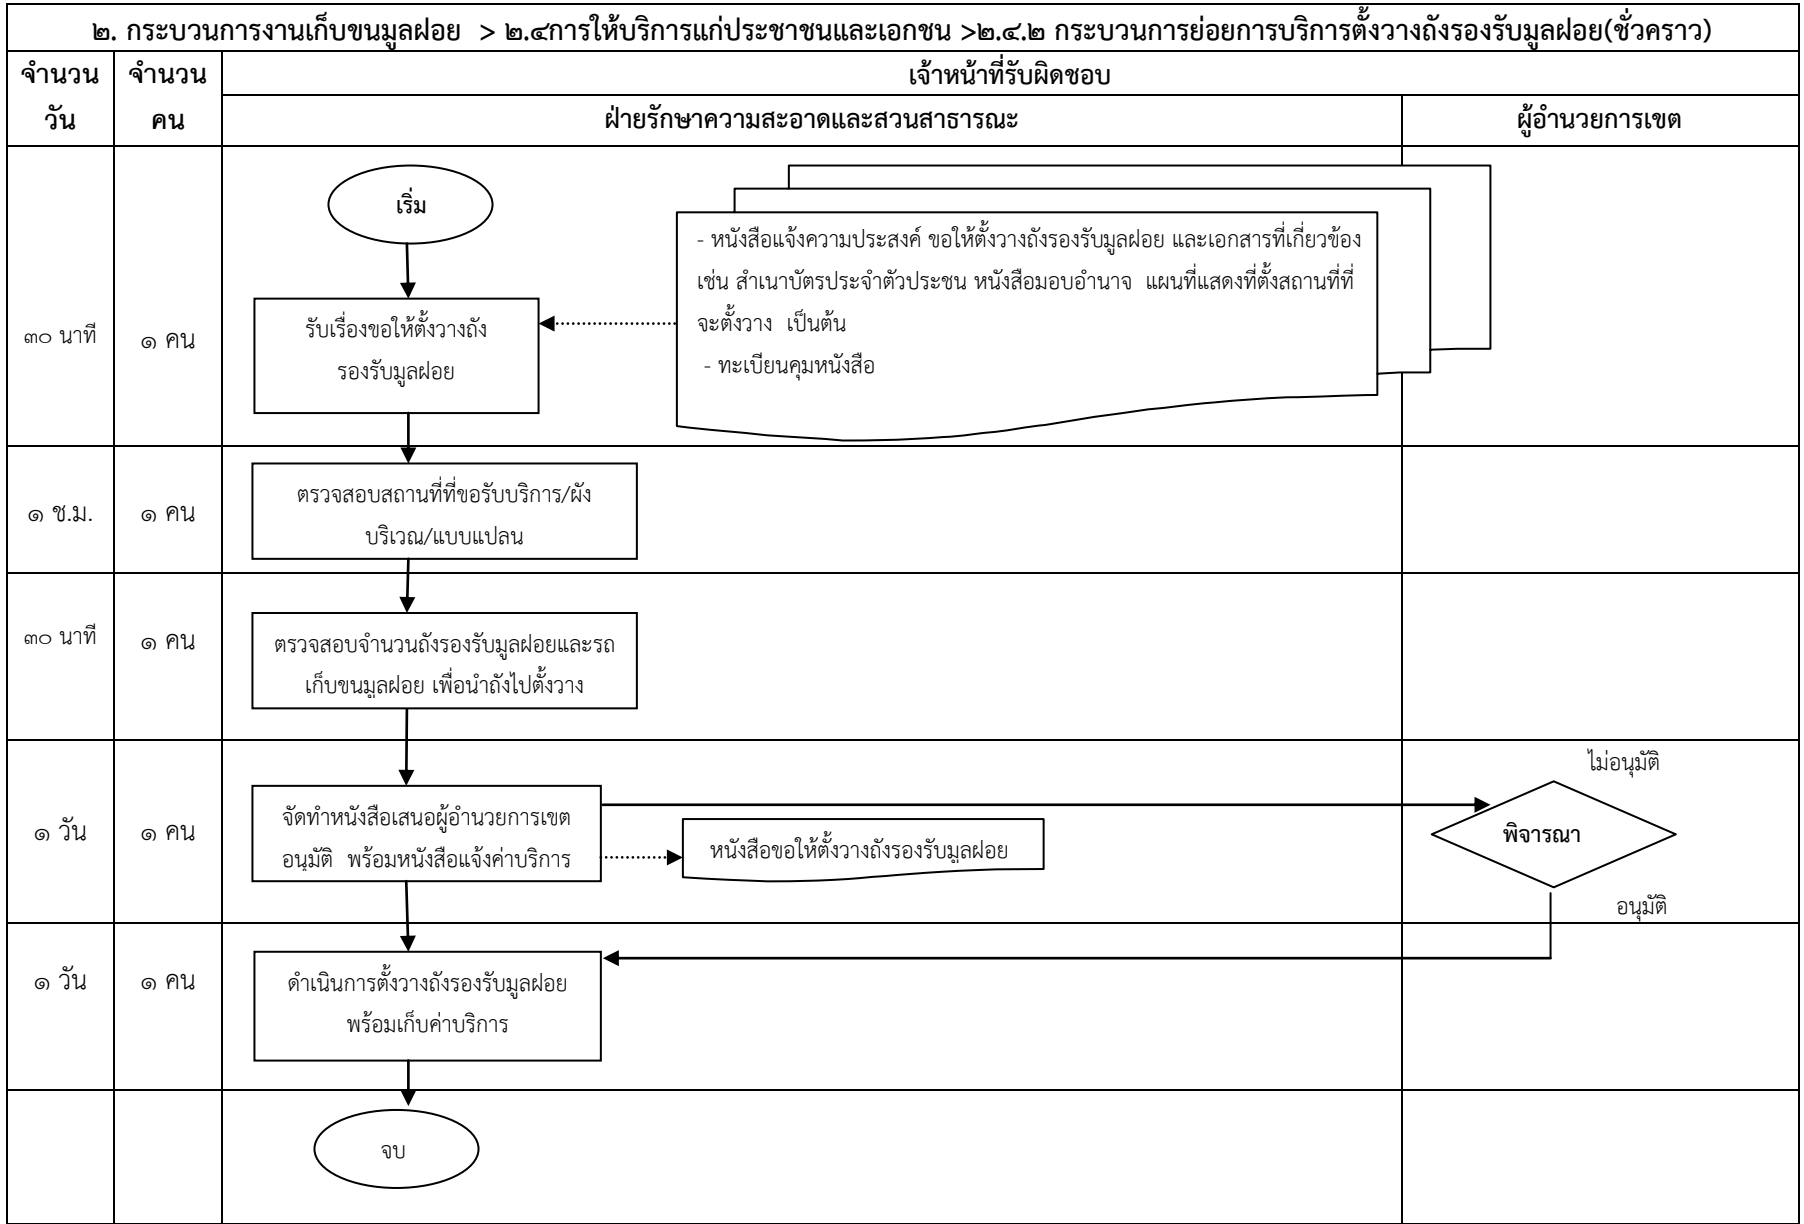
๒. กระบวนการงานเก็บขนมูลฝอย > ๒.๔การให้บริการแก่ประชาชนและเอกชน >๒.๔.๒ กระบวนการย่อยการบริการตั้งวางถังรองรับมูลฝอย(ชั่วคราว)

| จำนวน วัน | จำนวน คน | เจ้าหน้าที่รับผิดชอบ ฝ่ายรักษาความสะอาดและสวนสาธารณะ | ผู้อำนวยการเขต |
|---|---|---|---|
| ๓๐ นาที | ๑ คน | เริ่ม / รับเรื่องขอให้ตั้งวางถังรองรับมูลฝอย / - หนังสือแจ้งความประสงค์ ขอให้ตั้งวางถังรองรับมูลฝอย และเอกสารที่เกี่ยวข้อง เช่น สำเนาบัตรประจำตัวประชน หนังสือมอบอำนาจ แผนที่แสดงที่ตั้งสถานที่ที่จะตั้งวาง เป็นต้น - ทะเบียนคุมหนังสือ | |
| ๑ ช.ม. | ๑ คน | ตรวจสอบสถานที่ที่ขอรับบริการ/ผังบริเวณ/แบบแปลน | |
| ๓๐ นาที | ๑ คน | ตรวจสอบจำนวนถังรองรับมูลฝอยและรถเก็บขนมูลฝอย เพื่อนำถังไปตั้งวาง | |
| ๑ วัน | ๑ คน | จัดทำหนังสือเสนอผู้อำนวยการเขตอนุมัติ พร้อมหนังสือแจ้งค่าบริการ / หนังสือขอให้ตั้งวางถังรองรับมูลฝอย | ไม่อนุมัติ / พิจารณา / อนุมัติ |
| ๑ วัน | ๑ คน | ดำเนินการตั้งวางถังรองรับมูลฝอย พร้อมเก็บค่าบริการ | |
| | | จบ | |